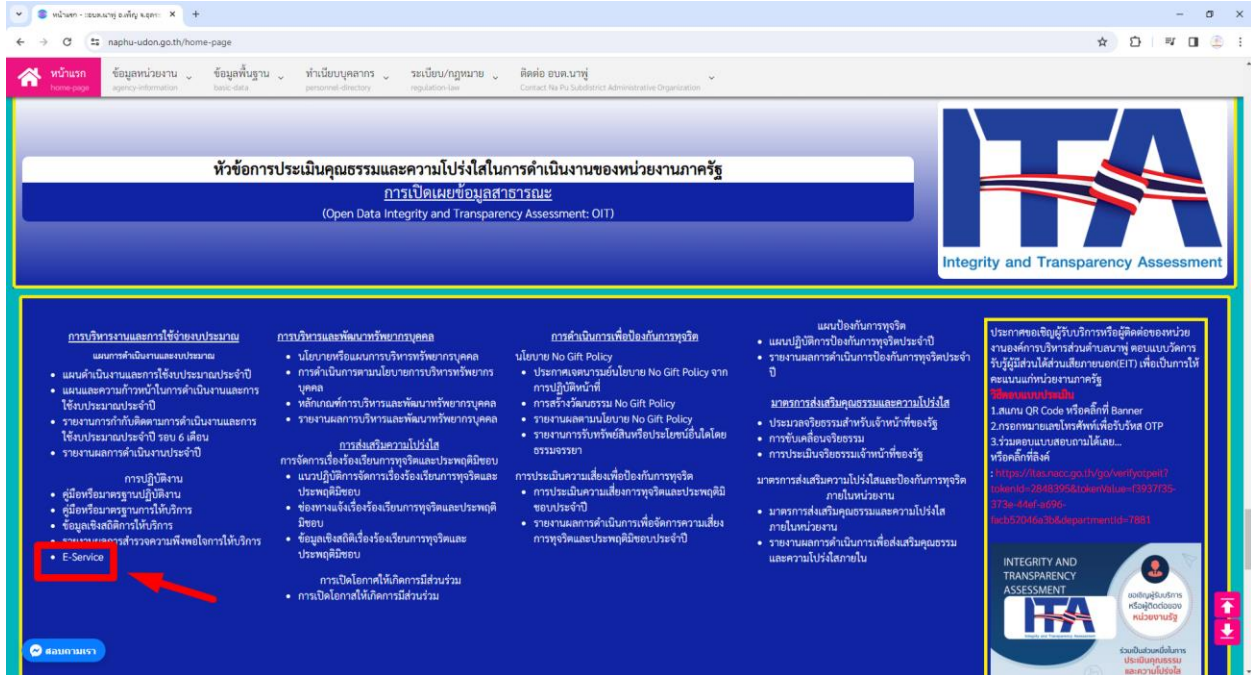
หน้าแรก - อบต.นาพู่ อ.เพ็ญ จ.อุดร ×

naphu-udon.go.th/home-page

หน้าแรก home-page | ข้อมูลหน่วยงาน agency-information | ข้อมูลพื้นฐาน basic-data | ทำเนียบบุคลากร personnel-directory | ระเบียบ/กฎหมาย regulation-law | ติดต่อ อบต.นาพู่ Contact Na Pu Subdistrict Administrative Organization

หัวข้อการประเมินคุณธรรมและความโปร่งใสในการดำเนินงานของหน่วยงานภาครัฐ

การเปิดเผยข้อมูลสาธารณะ

(Open Data Integrity and Transparency Assessment: OIT)

ITA

Integrity and Transparency Assessment

การบริหารงานและการใช้จ่ายงบประมาณ

แผนการดำเนินงานและงบประมาณ

• แผนดำเนินงานและการใช้งบประมาณประจำปี
• แผนและความก้าวหน้าในการดำเนินงานและการใช้งบประมาณประจำปี
• รายงานการกำกับติดตามการดำเนินงานและการใช้งบประมาณประจำปี รอบ 6 เดือน
• รายงานผลการดำเนินงานประจำปี

การปฏิบัติงาน

• คู่มือหรือมาตรฐานปฏิบัติงาน
• คู่มือหรือมาตรฐานการให้บริการ
• ข้อมูลเชิงสถิติการให้บริการ
• รายงานผลการสำรวจความพึงพอใจการให้บริการ
• E-Service

การบริหารและพัฒนาทรัพยากรบุคคล

• นโยบายหรือแผนการบริหารทรัพยากรบุคคล
• การดำเนินการตามนโยบายการบริหารทรัพยากรบุคคล
• หลักเกณฑ์การบริหารและพัฒนาทรัพยากรบุคคล
• รายงานผลการบริหารและพัฒนาทรัพยากรบุคคล

การส่งเสริมความโปร่งใส

การจัดการเรื่องร้องเรียนการทุจริตและประพฤติมิชอบ

• แนวปฏิบัติการจัดการเรื่องร้องเรียนการทุจริตและประพฤติมิชอบ
• ช่องทางแจ้งเรื่องร้องเรียนการทุจริตและประพฤติมิชอบ
• ข้อมูลเชิงสถิติเรื่องร้องเรียนการทุจริตและประพฤติมิชอบ

การเปิดโอกาสให้เกิดการมีส่วนร่วม

• การเปิดโอกาสให้เกิดการมีส่วนร่วม

การดำเนินการเพื่อป้องกันการทุจริต

นโยบาย No Gift Policy

• ประกาศเจตนารมณ์นโยบาย No Gift Policy จากการปฏิบัติหน้าที่
• การสร้างวัฒนธรรม No Gift Policy
• รายงานผลตามนโยบาย No Gift Policy
• รายงานการรับทรัพย์สินหรือประโยชน์อื่นใดโดยธรรมจรรยา

การประเมินความเสี่ยงเพื่อป้องกันการทุจริต

• การประเมินความเสี่ยงการทุจริตและประพฤติมิชอบประจำปี
• รายงานผลการดำเนินการเพื่อจัดการความเสี่ยงการทุจริตและประพฤติมิชอบประจำปี

แผนป้องกันการทุจริต

• แผนปฏิบัติการป้องกันการทุจริตประจำปี
• รายงานผลการดำเนินการป้องกันการทุจริตประจำปี

มาตรการส่งเสริมคุณธรรมและความโปร่งใส

• ประมวลจริยธรรมสำหรับเจ้าหน้าที่ของรัฐ
• การขับเคลื่อนจริยธรรม
• การประเมินจริยธรรมเจ้าหน้าที่ของรัฐ

มาตรการส่งเสริมความโปร่งใสและป้องกันการทุจริตภายในหน่วยงาน

• มาตรการส่งเสริมคุณธรรมและความโปร่งใสภายในหน่วยงาน
• รายงานผลการดำเนินการเพื่อส่งเสริมคุณธรรมและความโปร่งใสภายใน

ประกาศขอเชิญผู้รับบริการหรือผู้ติดต่อของหน่วยงานองค์การบริหารส่วนตำบลนาพู่ ตอบแบบวัดการรับรู้ผู้มีส่วนได้ส่วนเสียภายนอก(EIT) เพื่อเป็นการให้คะแนนแก่หน่วยงานภาครัฐ
วิธีตอบแบบประเมิน
1.สแกน QR Code หรือคลิ๊กที่ Banner
2.กรอกหมายเลขโทรศัพท์เพื่อรับรหัส OTP
3.ร่วมตอบแบบสอบถามได้เลย...
หรือคลิ๊กที่ลิงค์
: https://itas.nacc.go.th/go/verifyotpeit?tokenid=2848395&tokenValue=f3937f35-373e-44ef-a696-facb52046a3b&departmentId=7881

INTEGRITY AND TRANSPARENCY ASSESSMENT
ITA
ขอเชิญผู้รับบริการ หรือผู้ติดต่อของ หน่วยงานรัฐ
ร่วมเป็นส่วนหนึ่งในการ ประเมินคุณธรรม และความโปร่งใส

สอบถามเรา